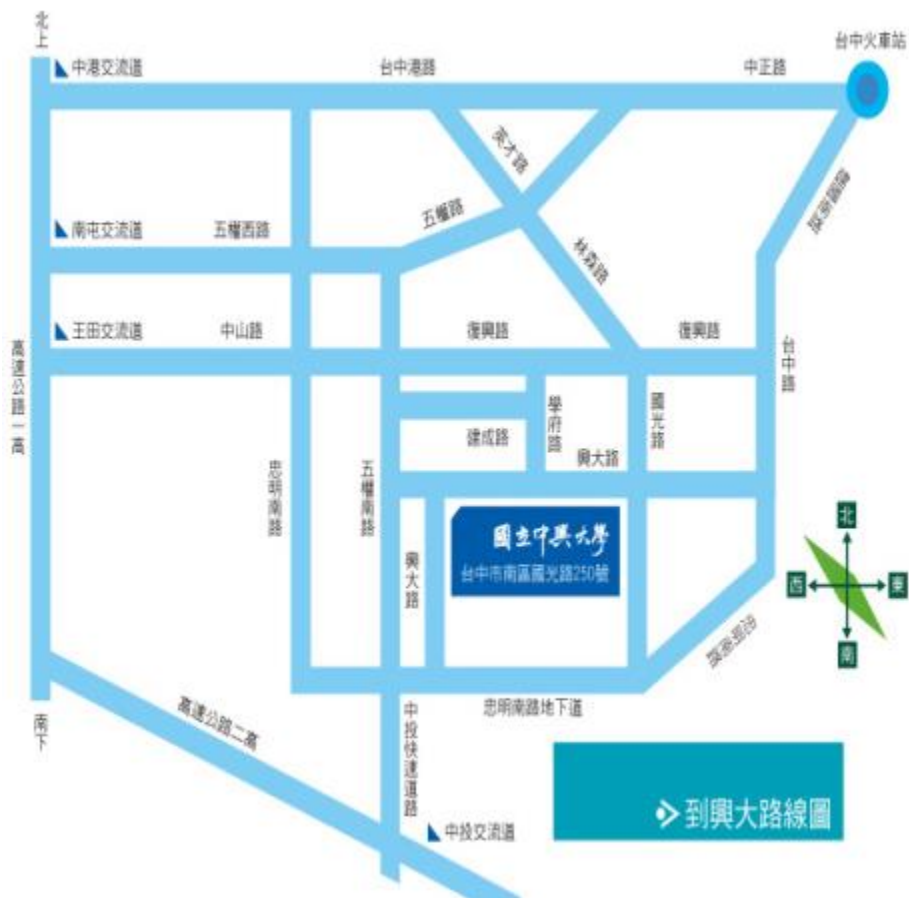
北上

中港交流道

台中港路

中正路

台中火車站

英才路

五權路

南屯交流道

五權西路

林森路

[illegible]

王田交流道

中山路

復興路

復興路

台中路

高速公路一高

學府路

國光路

建成路

興大路

忠明南路

五權南路

國立中興大學
台中市南區國光路250號

興大路

北
西
東
南

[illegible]

忠明南路地下道

南下

高速公路二高

中投快速道路

中投交流道

到興大路線圖